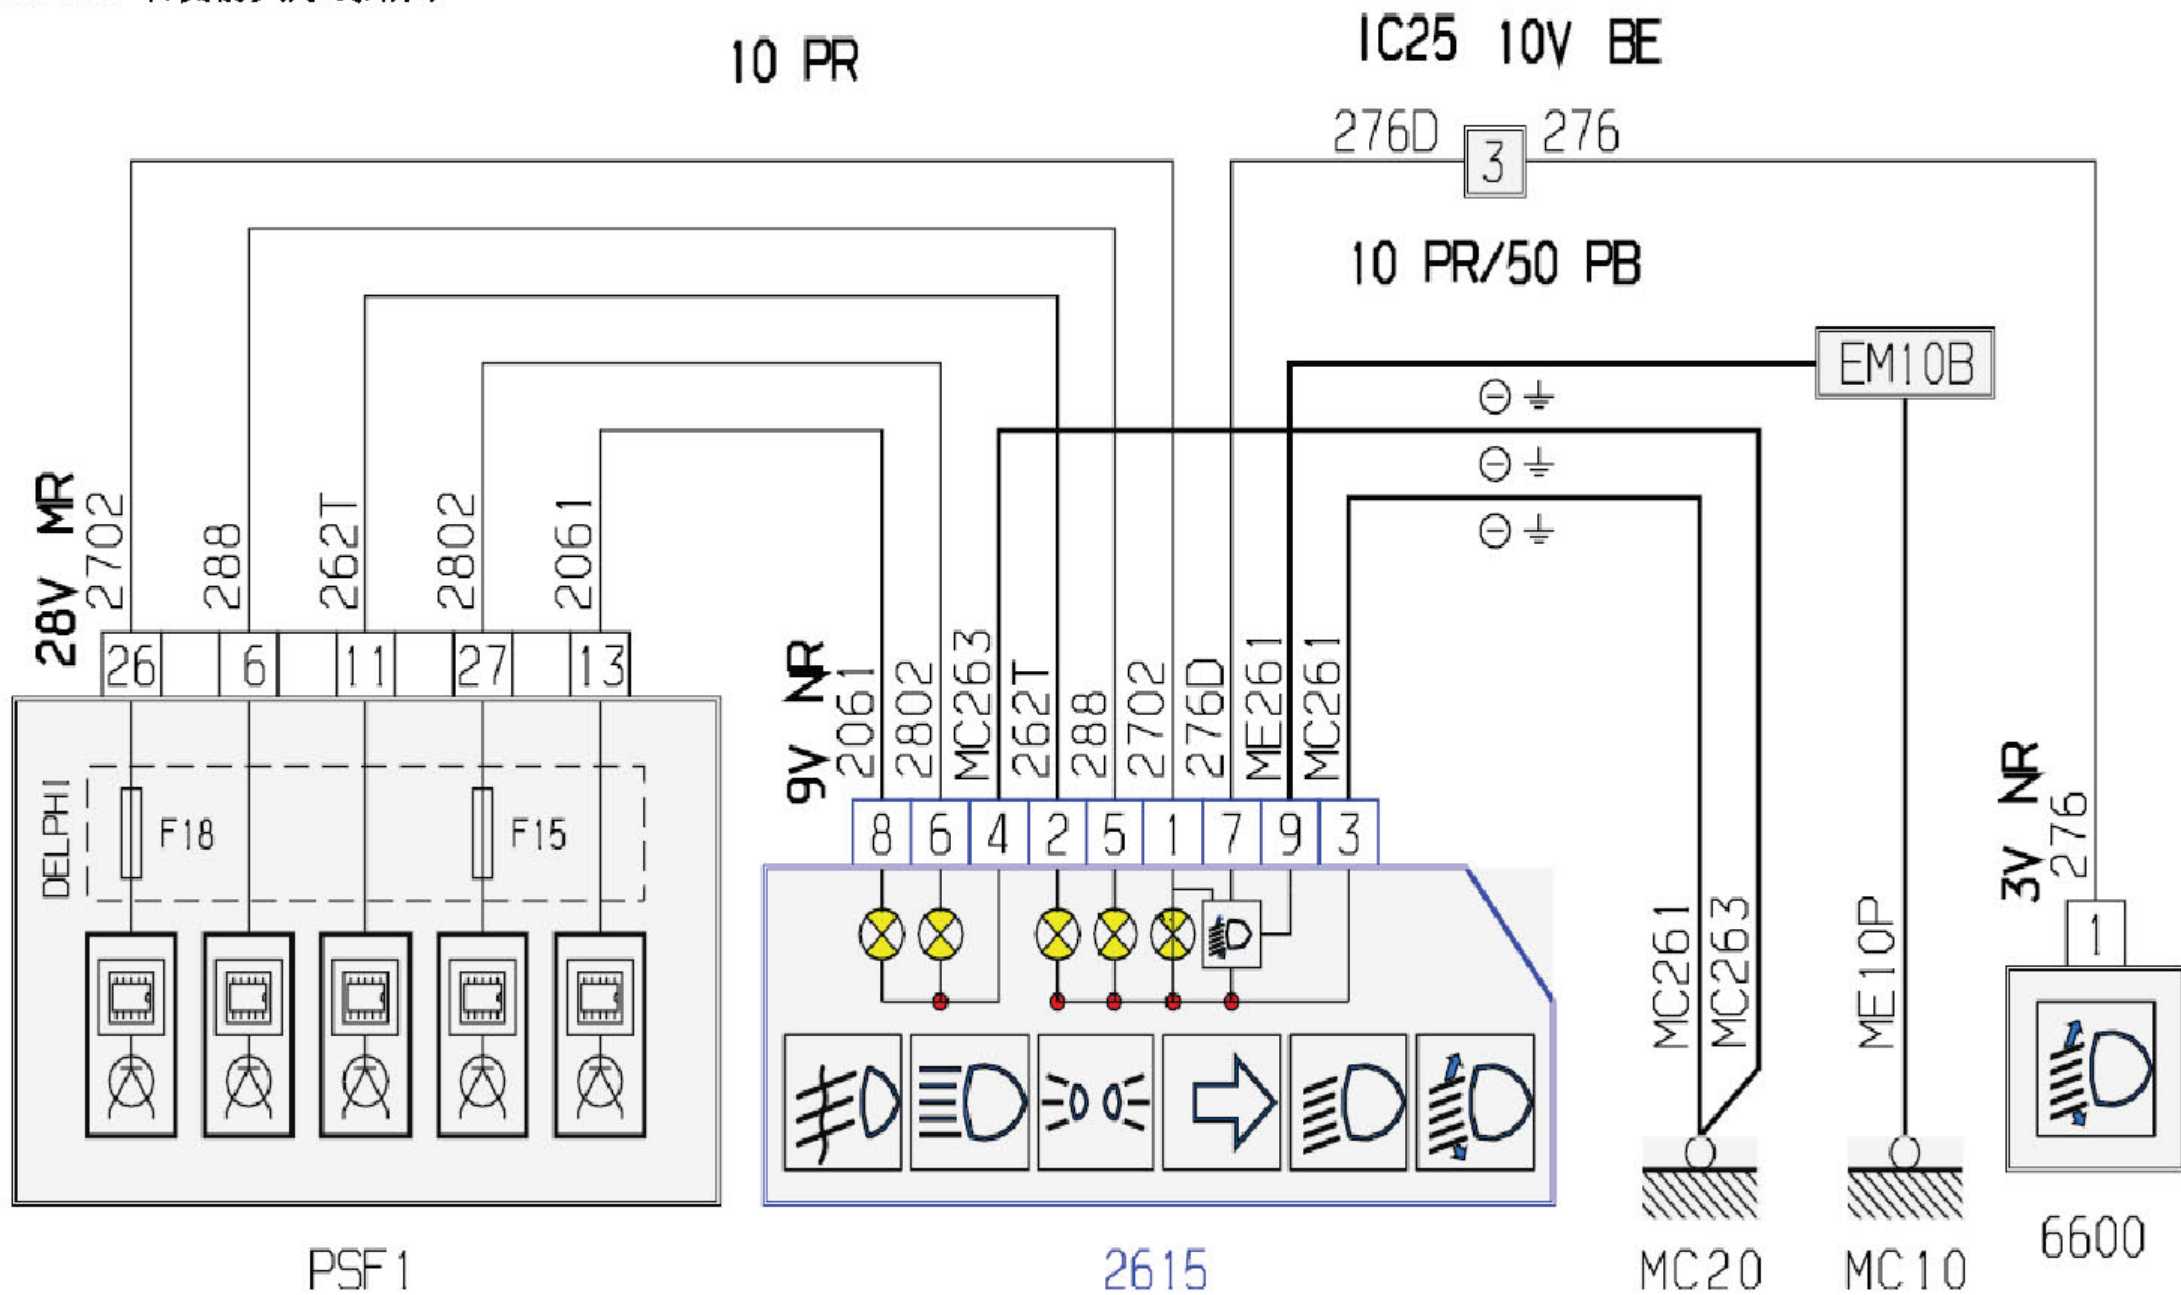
10 PR

IC25 10V BE

276D 3 276

10 PR/50 PB

EM10B

28V MR
2702 288 262T 2802 2061
26 6 11 27 13

DELPHI
F18 F15

9V NR
2061 2802 MC263 262T 288 2702 276D ME261 MC261
8 6 4 2 5 1 7 9 3

MC261 MC263

ME10P

3V NR
276
1

PSF1

2615

MC20

MC10

6600